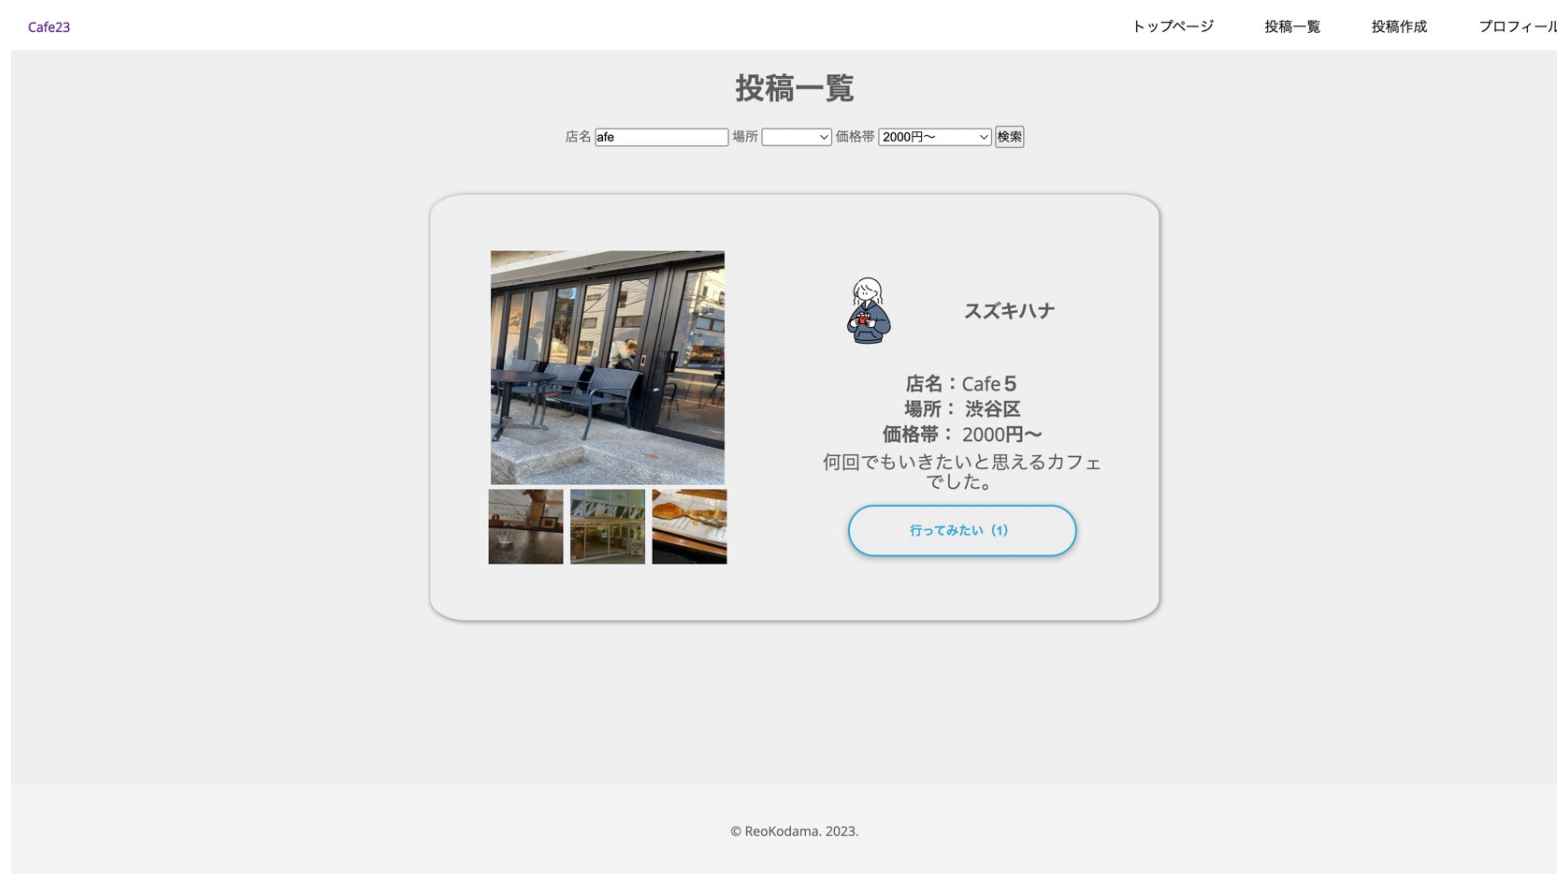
Cafe23

トップページ 投稿一覧 投稿作成 プロフィール

投稿一覧

店名 afe 場所 価格帯 2000円〜 検索

スズキハナ

店名：Cafe５
場所： 渋谷区
価格帯： 2000円〜
何回でもいきたいと思えるカフェでした。

行ってみたい（1）

© ReoKodama. 2023.